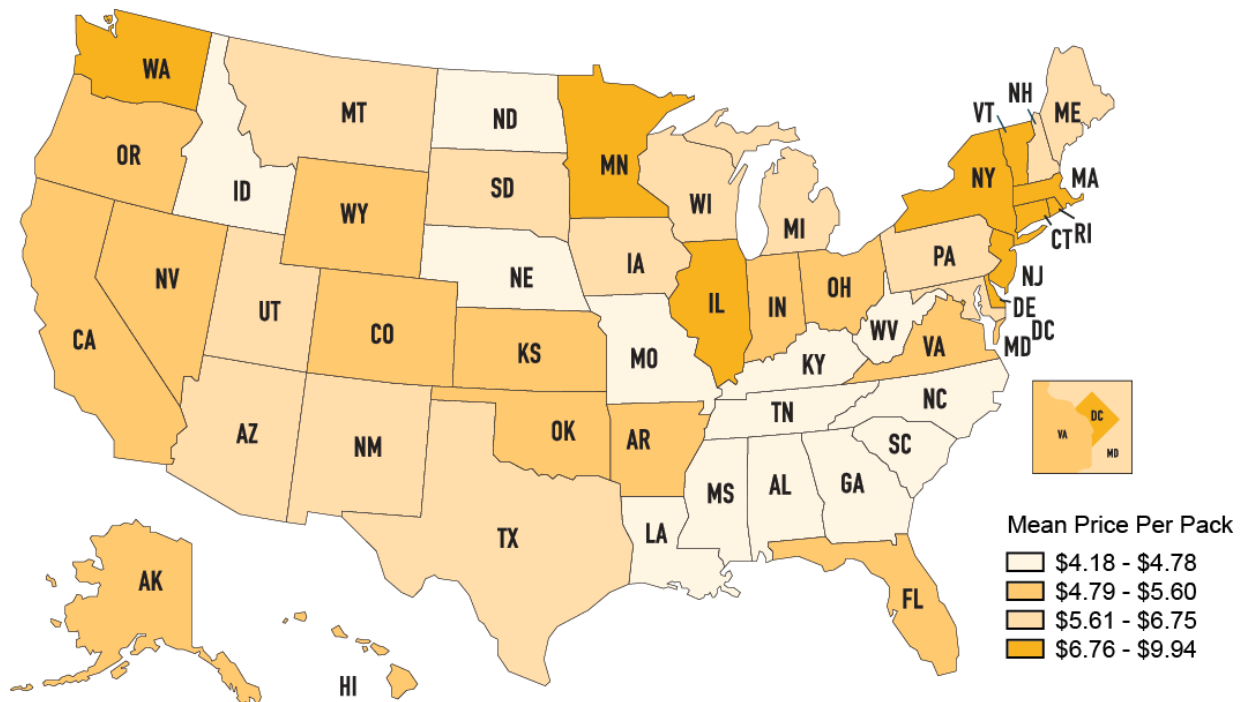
WA
MT
ND
MN
NH
VT
ME
OR
ID
SD
WI
NY
MA
WY
MI
CT
RI
NV
NE
IA
PA
NJ
UT
IL
IN
OH
DE
CA
CO
KS
MO
WV
MD
DC
KY
VA
NC
TN
AZ
NM
OK
AR
SC
VA
DC
MD
MS
AL
GA
TX
LA
AK
FL
HI

Mean Price Per Pack
$4.18 - $4.78
$4.79 - $5.60
$5.61 - $6.75
$6.76 - $9.94